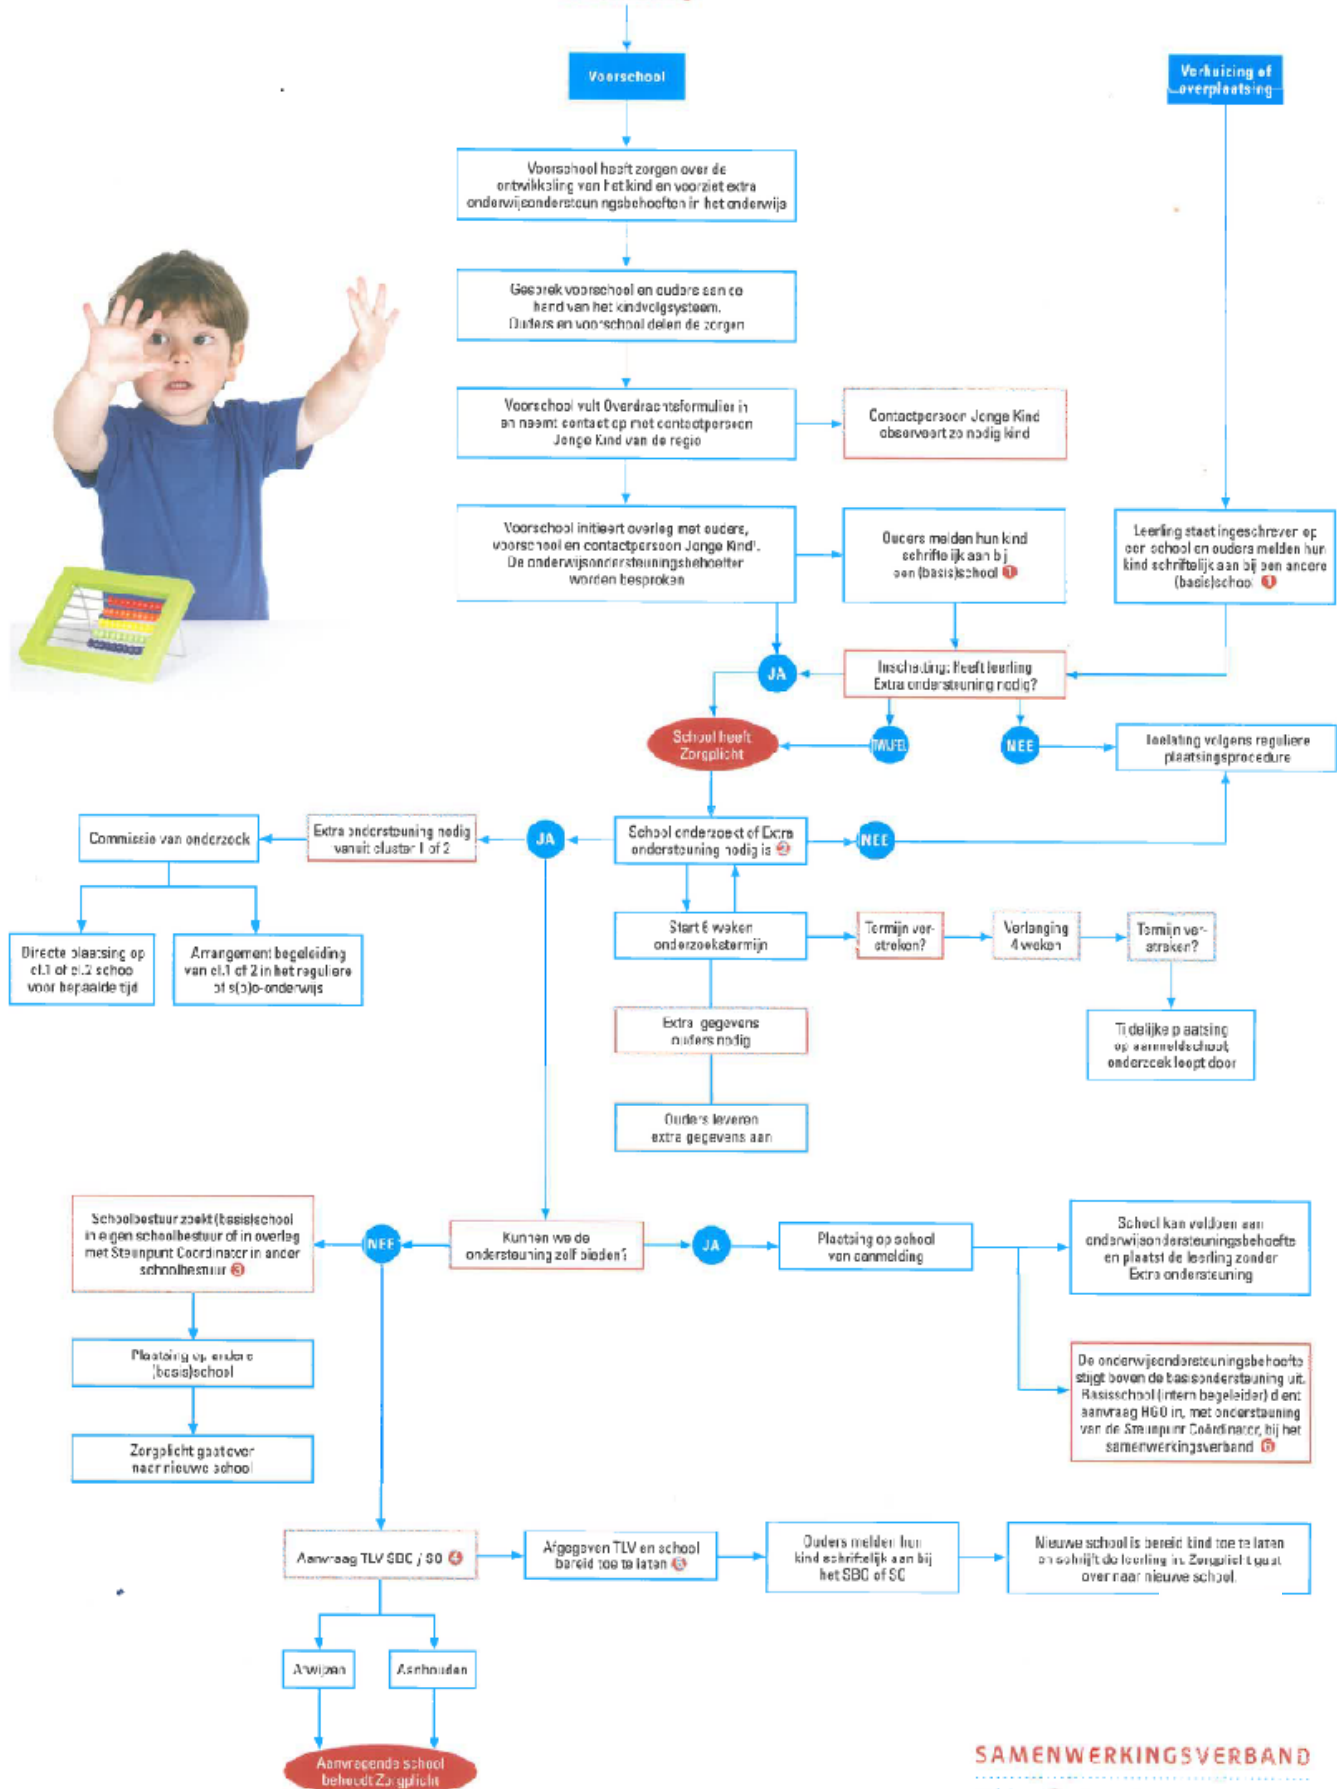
Voorschool

Verhuizing of overplaatsing

Voorschool heeft zorgen over de ontwikkeling van het kind en voorziet extra onderwijsondersteuningsbehoeften in het onderwijs

Gesprek voorschool en ouders aan de hand van het kindvolgsysteem. Ouders en voorschool delen de zorgen

Voorschool vult Overdrachtsformulier in en neemt contact op met contactpersoon Jonge Kind van de regio

Contactpersoon Jonge Kind observeert zo nodig kind

Voorschool initieert overleg met ouders, voorschool en contactpersoon Jonge Kind¹. De onderwijsondersteuningsbehoefter worden besproken

Ouders melden hun kind schriftelijk aan bij een (basis)school 1

Leerling staat ingeschreven op een school en ouders melden hun kind schriftelijk aan bij een andere (basis)school 1

JA

Inschatting: Heeft leerling Extra ondersteuning nodig?

School heeft Zorgplicht

TWIJFEL

NEE

Toelating volgens reguliere plaatsingsprocedure

Commissie van onderzoek

Extra ondersteuning nodig vanuit cluster 1 of 2

JA

School onderzoekt of Extra ondersteuning nodig is 2

NEE

Directe plaatsing op cl.1 of cl.2 school voor bepaalde tijd

Arrangement begeleiding van cl.1 of 2 in het reguliere of s(b)o-onderwijs

Start 6 weken onderzoekstermijn

Termijn verstreken?

Verlenging 4 weken

Termijn verstreken?

Tijdelijke plaatsing op aanmeldschool, onderzoek loopt door

Extra gegevens ouders nodig

Ouders leveren extra gegevens aan

Schoolbestuur zoekt (basis)school in eigen schoolbestuur of in overleg met Steunpunt Coördinator in ander schoolbestuur 3

NEE

Kunnen we de ondersteuning zelf bieden?

JA

Plaatsing op school van aanmelding

School kan voldoen aan onderwijsondersteuningsbehoefte en plaatst de leerling zonder Extra ondersteuning

Plaatsing op andere (basis)school

Zorgplicht gaat over naar nieuwe school

De onderwijsondersteuningsbehoefte stijgt boven de basisondersteuning uit. Basisschool (intern begeleider) dient aanvraag HGO in, met ondersteuning van de Steunpunt Coördinator, bij het samenwerkingsverband 6

Aanvraag TLV SBO / SO 4

Afgegeven TLV en school bereid toe te laten 5

Ouders melden hun kind schriftelijk aan bij het SBO of SO

Nieuwe school is bereid kind toe te laten en schrijft de leerling in. Zorgplicht gaat over naar nieuwe school.

Afwijzen

Aanhouden

Aanvragende school behoudt Zorgplicht

SAMENWERKINGSVERBAND